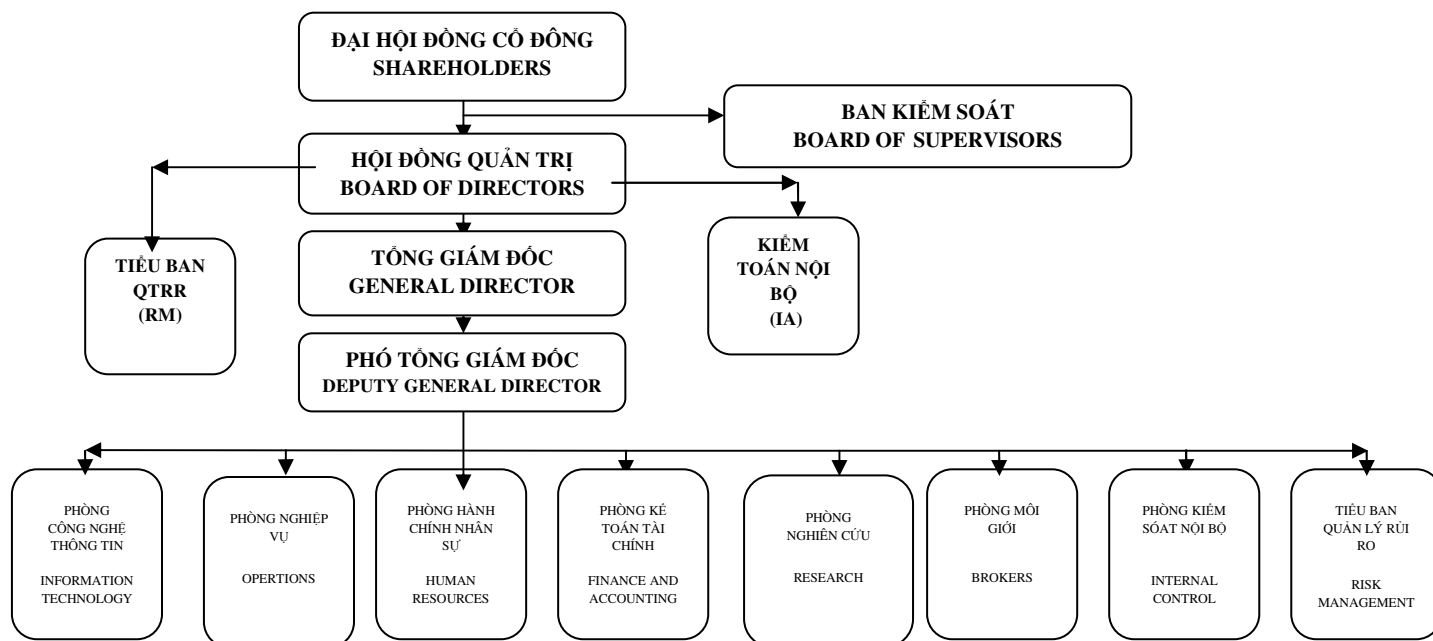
ĐẠI HỘI ĐỒNG CỔ ĐÔNG
SHAREHOLDERS

BAN KIỂM SOÁT
BOARD OF SUPERVISORS

HỘI ĐỒNG QUẢN TRỊ
BOARD OF DIRECTORS

TIỂU BAN QTRR (RM)

TỔNG GIÁM ĐỐC
GENERAL DIRECTOR

KIỂM TOÁN NỘI BỘ (IA)

PHÓ TỔNG GIÁM ĐỐC
DEPUTY GENERAL DIRECTOR

PHÒNG CÔNG NGHỆ THÔNG TIN

INFORMATION TECHNOLOGY

PHÒNG NGHIỆP VỤ

OPERTIONS

PHÒNG HÀNH CHÍNH NHÂN SỰ

HUMAN RESOURCES

PHÒNG KẾ TOÁN TÀI CHÍNH

FINANCE AND ACCOUNTING

PHÒNG NGHIÊN CỨU

RESEARCH

PHÒNG MÔI GIỚI

BROKERS

PHÒNG KIỂM SOÁT NỘI BỘ

INTERNAL CONTROL

TIỂU BAN QUẢN LÝ RỦI RO

RISK MANAGEMENT